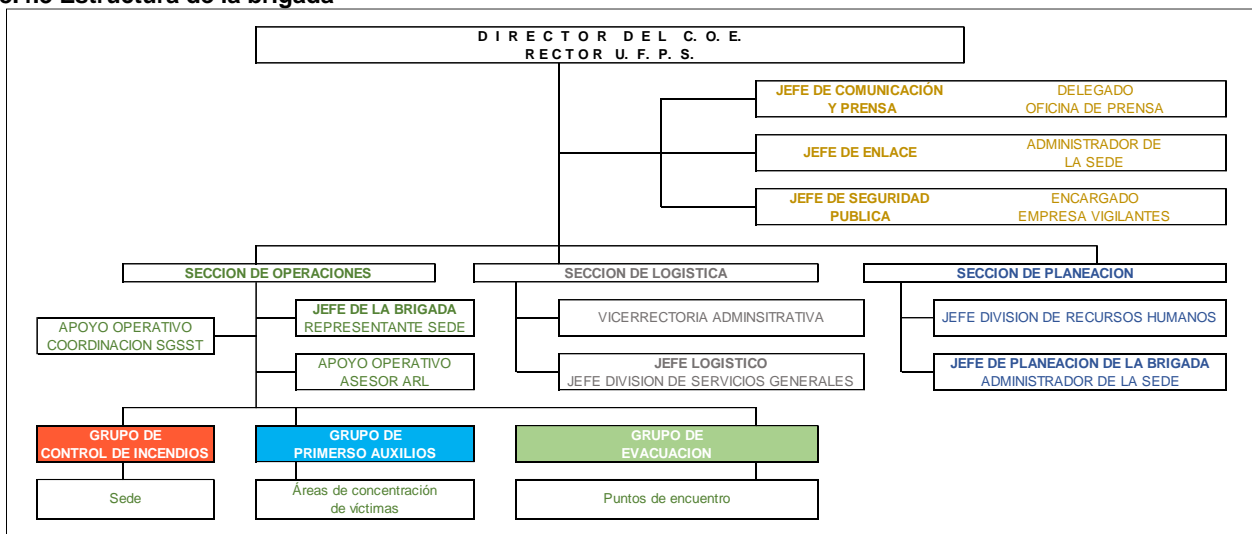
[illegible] Estructura de la brigada

D I R E C T O R D E L C. O. E.
R E C T O R U. F. P. S.

JEFE DE COMUNICACIÓN Y PRENSA
DELEGADO OFICINA DE PRENSA

JEFE DE ENLACE
ADMINISTRADOR DE LA SEDE

JEFE DE SEGURIDAD PUBLICA
ENCARGADO EMPRESA VIGILANTES

SECCION DE OPERACIONES

SECCION DE LOGISTICA

SECCION DE PLANEACION

APOYO OPERATIVO COORDINACION SGSST

JEFE DE LA BRIGADA
REPRESENTANTE SEDE

APOYO OPERATIVO ASESOR ARL

VICERRECTORIA ADMINSITRATIVA

JEFE LOGISTICO
JEFE DIVISION DE SERVICIOS GENERALES

JEFE DIVISION DE RECURSOS HUMANOS

JEFE DE PLANEACION DE LA BRIGADA
ADMINISTRADOR DE LA SEDE

GRUPO DE CONTROL DE INCENDIOS

GRUPO DE PRIMERSO AUXILIOS

GRUPO DE EVACUACION

Sede

Áreas de concentración de víctimas

Puntos de encuentro